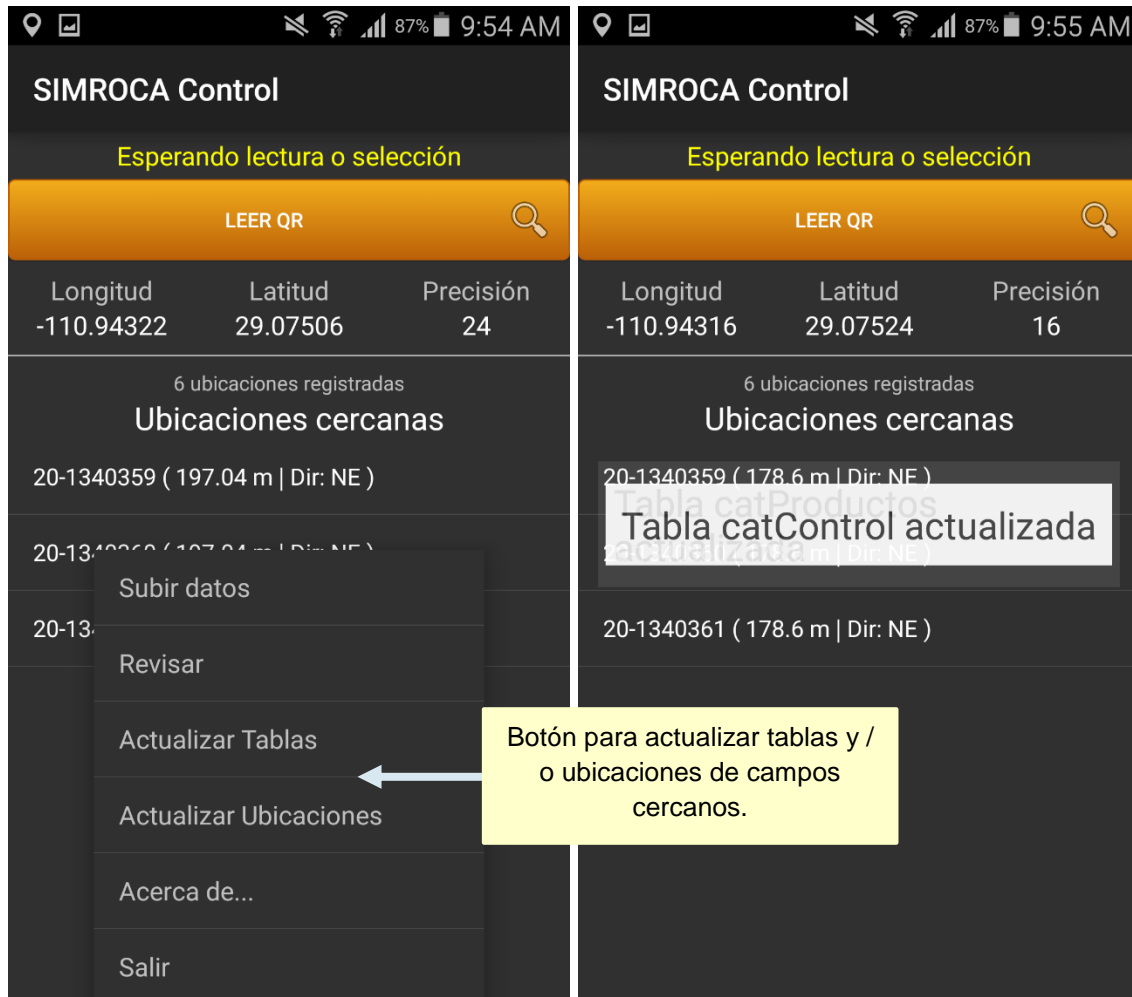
87% 9:54 AM

SIMROCA Control

Esperando lectura o selección

LEER QR

| Longitud | Latitud | Precisión |
|---|---|---|
| -110.94322 | 29.07506 | 24 |

6 ubicaciones registradas

Ubicaciones cercanas

20-1340359 ( 197.04 m | Dir: NE )

20-13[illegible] ( 197.04 m | Dir: NE )

20-13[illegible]

Subir datos

Revisar

Actualizar Tablas

Actualizar Ubicaciones

Acerca de...

Salir

Botón para actualizar tablas y / o ubicaciones de campos cercanos.

87% 9:55 AM

SIMROCA Control

Esperando lectura o selección

LEER QR

| Longitud | Latitud | Precisión |
|---|---|---|
| -110.94316 | 29.07524 | 16 |

6 ubicaciones registradas

Ubicaciones cercanas

20-1340359 ( 178.6 m | Dir: NE )

Tabla catProductos actualizada

Tabla catControl actualizada

2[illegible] ( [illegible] m | Dir: NE )

20-1340361 ( 178.6 m | Dir: NE )